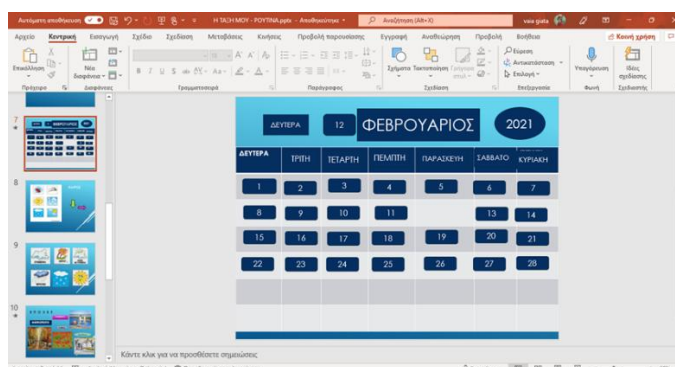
Αυτόματη αποθήκευση
Η ΤΑΞΗ ΜΟΥ - ΡΟΥΤΙΝΑ.pptx - Αποθηκεύτηκε
Αναζήτηση (Alt+X)
vaia giala

Αρχείο Κεντρική Εισαγωγή Σχέδιο Σχεδίαση Μεταβάσεις Κινήσεις Προβολή παρουσίασης Εγγραφή Αναθεώρηση Προβολή Βοήθεια Κοινή χρήση

Επικόλληση Νέα διαφάνεια Πρόχειρο Διαφάνειες Γραμματοσειρά Παράγραφος Σχήματα Τακτοποίηση Σχέδιο Εύρεση Αντικατάσταση Επιλογή Επεξεργασία Υπαγόρευση Φωνή Ιδέες σχεδίασης Σχεδιαστής

7
8
9
10

ΔΕΥΤΕΡΑ 12 ΦΕΒΡΟΥΑΡΙΟΣ 2021

| ΔΕΥΤΕΡΑ | ΤΡΙΤΗ | ΤΕΤΑΡΤΗ | ΠΕΜΠΤΗ | ΠΑΡΑΣΚΕΥΗ | ΣΑΒΒΑΤΟ | ΚΥΡΙΑΚΗ |
|---|---|---|---|---|---|---|
| 1 | 2 | 3 | 4 | 5 | 6 | 7 |
| 8 | 9 | 10 | 11 | | 13 | 14 |
| 15 | 16 | 17 | 18 | 19 | 20 | 21 |
| 22 | 23 | 24 | 25 | 26 | 27 | 28 |

Κάντε κλικ για να προσθέσετε σημειώσεις